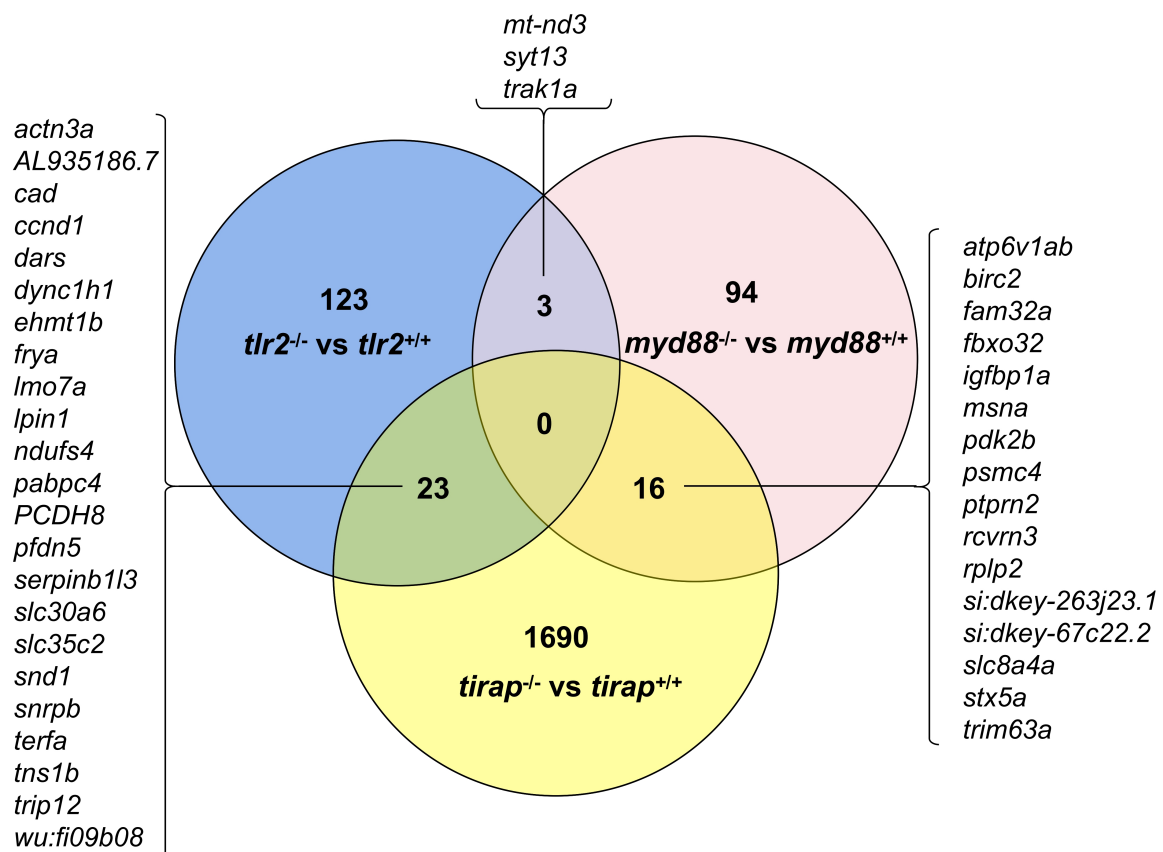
mt-nd3
syt13
trak1a

actn3a
AL935186.7
cad
ccnd1
dars
dync1h1
ehmt1b
frya
lmo7a
lpin1
ndufs4
pabpc4
PCDH8
pfdn5
serpinb1l3
slc30a6
slc35c2
snd1
snrpb
terfa
tns1b
trip12
wu:fi09b08

123
$tlr2^{-/-}$ vs $tlr2^{+/+}$

3

94
$myd88^{-/-}$ vs $myd88^{+/+}$

0

23

16

1690
$tirap^{-/-}$ vs $tirap^{+/+}$

atp6v1ab
birc2
fam32a
fbxo32
igfbp1a
msna
pdk2b
psmc4
ptprn2
rcvrn3
rplp2
si:dkey-263j23.1
si:dkey-67c22.2
slc8a4a
stx5a
trim63a